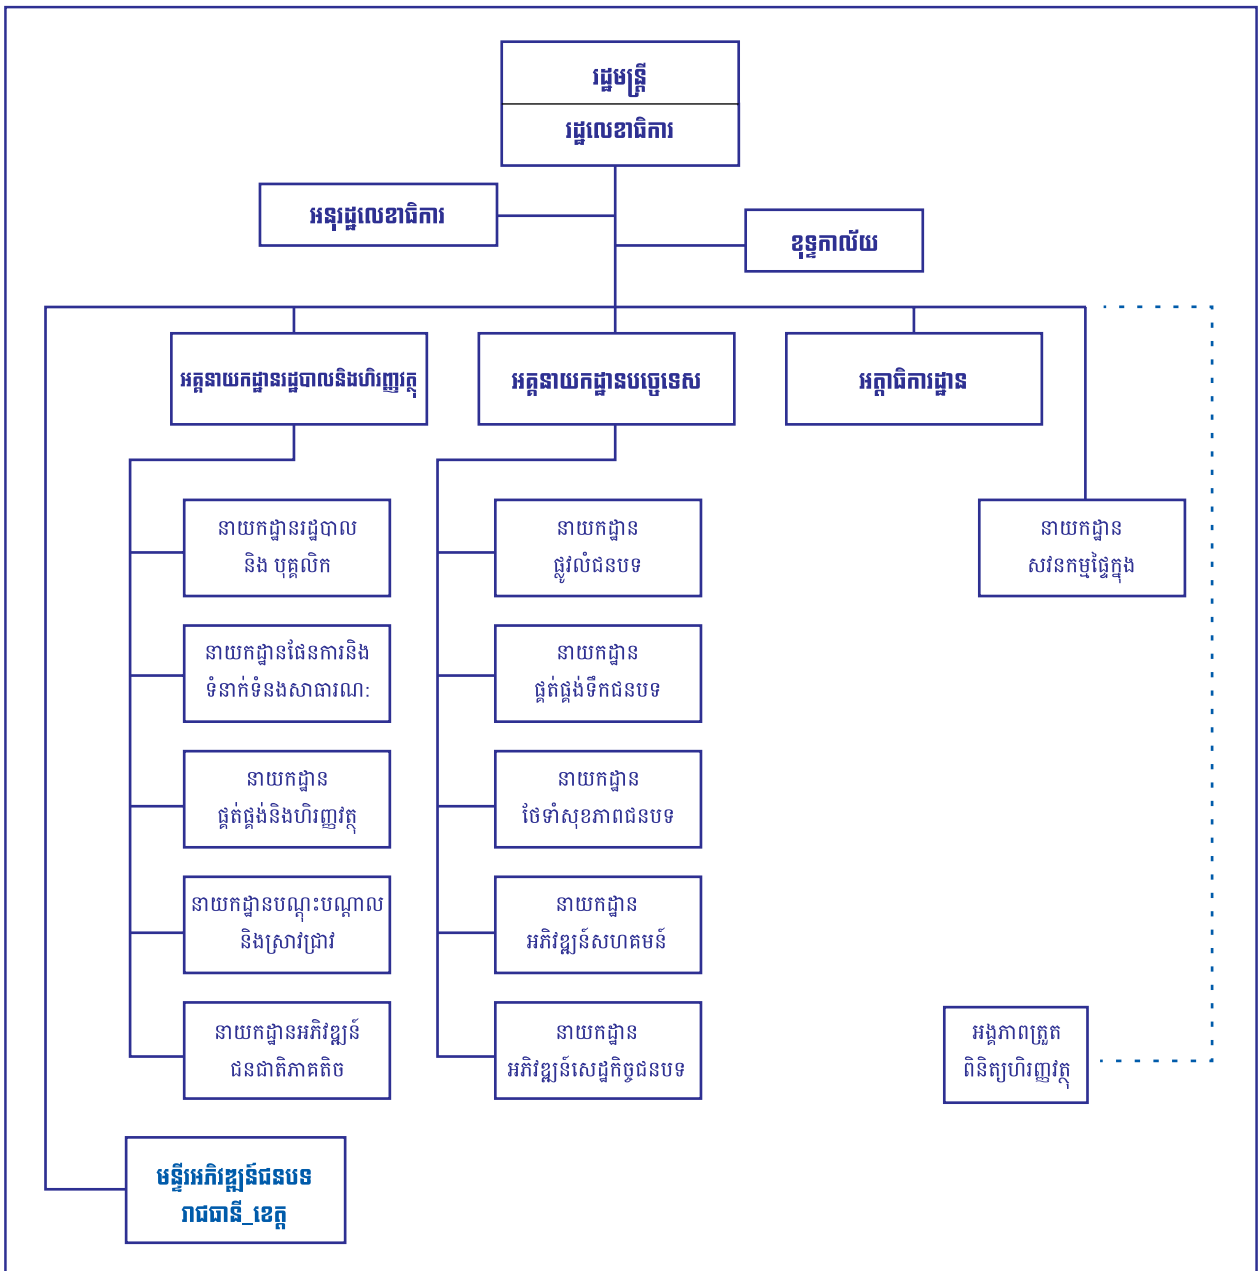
រដ្ឋមន្ត្រី
រដ្ឋលេខាធិការ

អនុរដ្ឋលេខាធិការ

ខុទ្ទកាល័យ

អគ្គនាយកដ្ឋានរដ្ឋបាលនិងហិរញ្ញវត្ថុ

អគ្គនាយកដ្ឋានបច្ចេកទេស

អគ្គាធិការដ្ឋាន

នាយកដ្ឋានរដ្ឋបាល និង បុគ្គលិក

នាយកដ្ឋានផែនការនិង ទំនាក់ទំនងសាធារណៈ

នាយកដ្ឋាន ផ្គត់ផ្គង់និងហិរញ្ញវត្ថុ

នាយកដ្ឋានបណ្តុះបណ្តាល និងស្រាវជ្រាវ

នាយកដ្ឋានអភិវឌ្ឍន៍ ជនជាតិភាគតិច

នាយកដ្ឋាន ផ្លូវលំជនបទ

នាយកដ្ឋាន ផ្គត់ផ្គង់ទឹកជនបទ

នាយកដ្ឋាន ថែទាំសុខភាពជនបទ

នាយកដ្ឋាន អភិវឌ្ឍន៍សហគមន៍

នាយកដ្ឋាន អភិវឌ្ឍន៍សេដ្ឋកិច្ចជនបទ

នាយកដ្ឋាន សវនកម្មផ្ទៃក្នុង

អង្គភាពត្រួត ពិនិត្យហិរញ្ញវត្ថុ

មន្ទីរអភិវឌ្ឍន៍ជនបទ រាជធានី_ខេត្ត